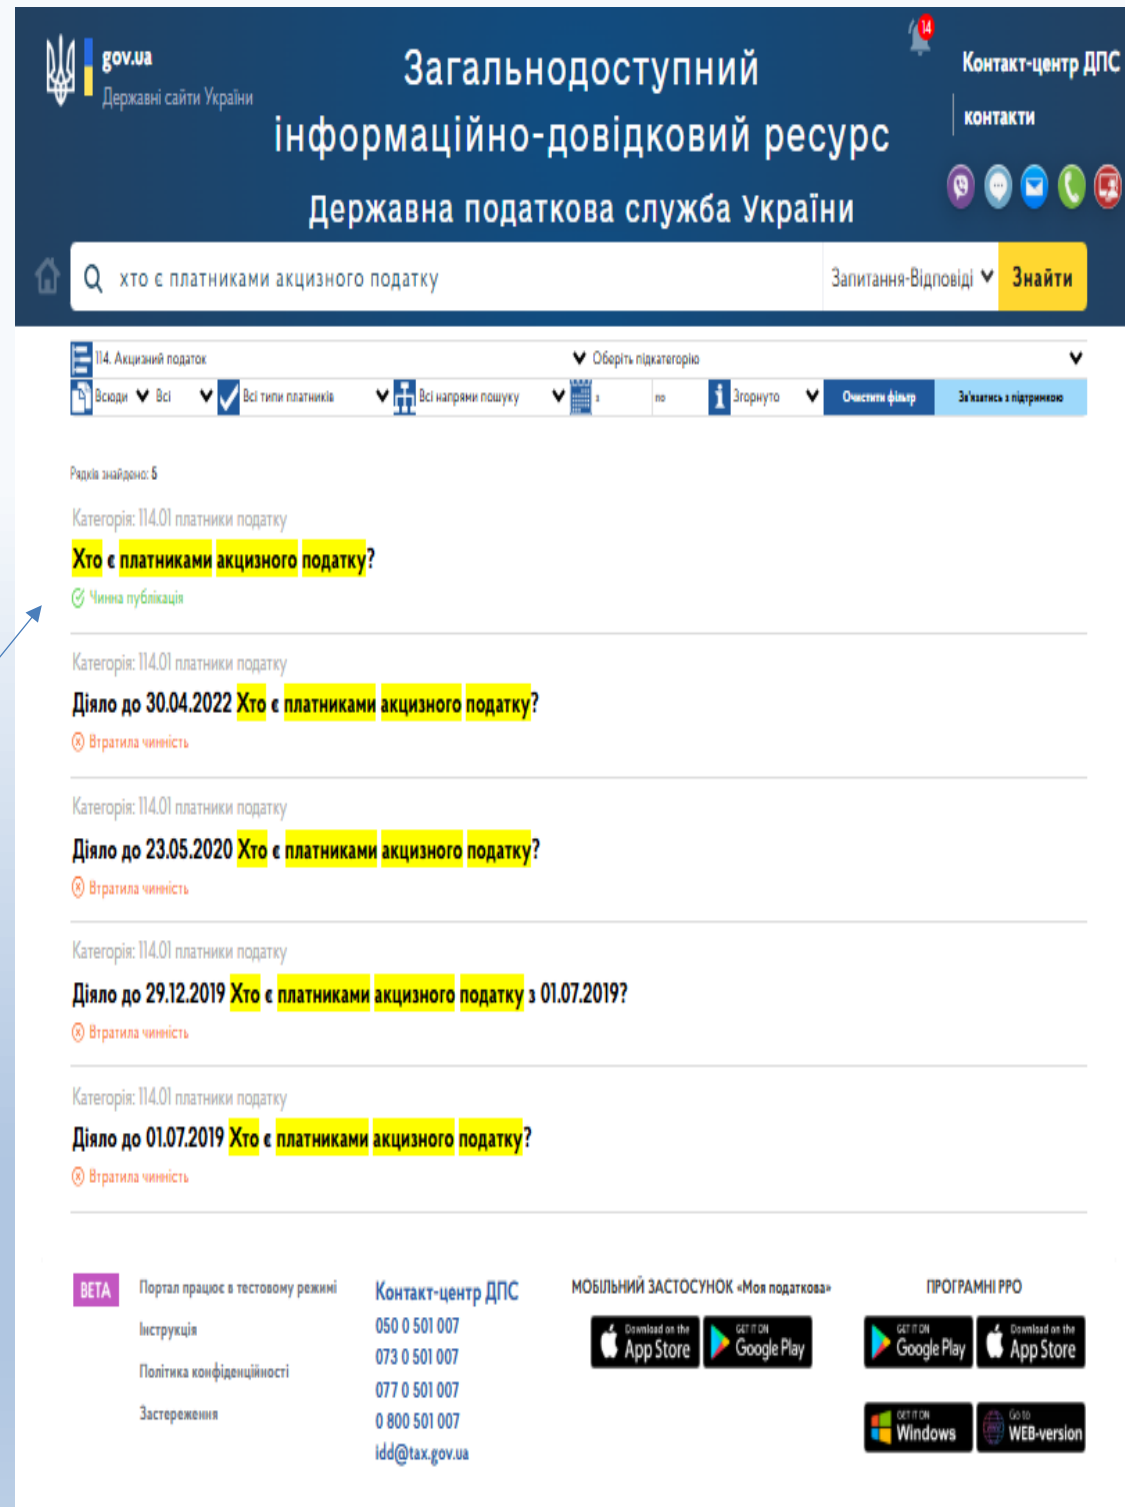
gov.ua
Державні сайти України

Загальнодоступний інформаційно-довідковий ресурс
Державна податкова служба України

14

Контакт-центр ДПС
контакти

хто є платниками акцизного податку
Запитання-Відповіді
Знайти

114. Акцизний податок
Оберіть підкатегорію
Всюди
Всі
Всі типи платників
Всі напрями пошуку
з
по
Згорнуто
Очистити фільтр
Зв'язатись з підтримкою

Рядків знайдено: 5

Категорія: 114.01 платники податку
Хто є платниками акцизного податку?
Чинна публікація

Категорія: 114.01 платники податку
Діяло до 30.04.2022 Хто є платниками акцизного податку?
Втратила чинність

Категорія: 114.01 платники податку
Діяло до 23.05.2020 Хто є платниками акцизного податку?
Втратила чинність

Категорія: 114.01 платники податку
Діяло до 29.12.2019 Хто є платниками акцизного податку з 01.07.2019?
Втратила чинність

Категорія: 114.01 платники податку
Діяло до 01.07.2019 Хто є платниками акцизного податку?
Втратила чинність

BETA
Портал працює в тестовому режимі
Інструкція
Політика конфіденційності
Застереження

Контакт-центр ДПС
050 0 501 007
073 0 501 007
077 0 501 007
0 800 501 007
idd@tax.gov.ua

МОБІЛЬНИЙ ЗАСТОСУНОК «Моя податкова»
Download on the App Store
GET IT ON Google Play

ПРОГРАМНІ РРО
GET IT ON Google Play
Download on the App Store
GET IT ON Windows
Go to WEB-version